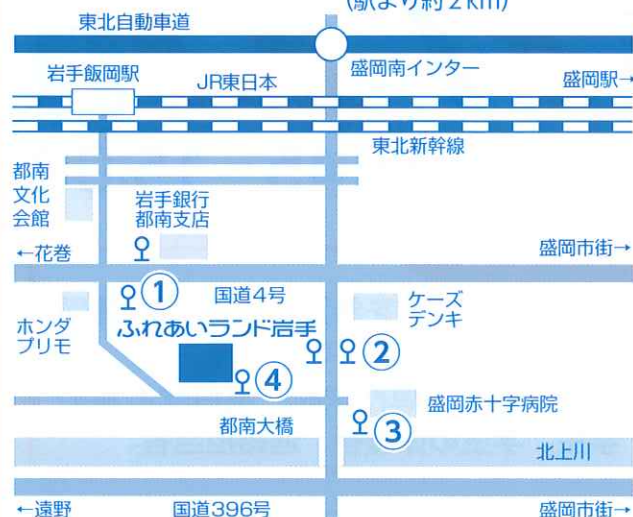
(駅より約2km)
東北自動車道
岩手飯岡駅
JR東日本
盛岡南インター
盛岡駅→
東北新幹線
都南文化会館
岩手銀行都南支店
←花巻
盛岡市街→
①
国道4号
ケーズデンキ
ホンダプリモ
ふれあいランド岩手
②
④
盛岡赤十字病院
都南大橋
③
北上川
←遠野
国道396号
盛岡市街→